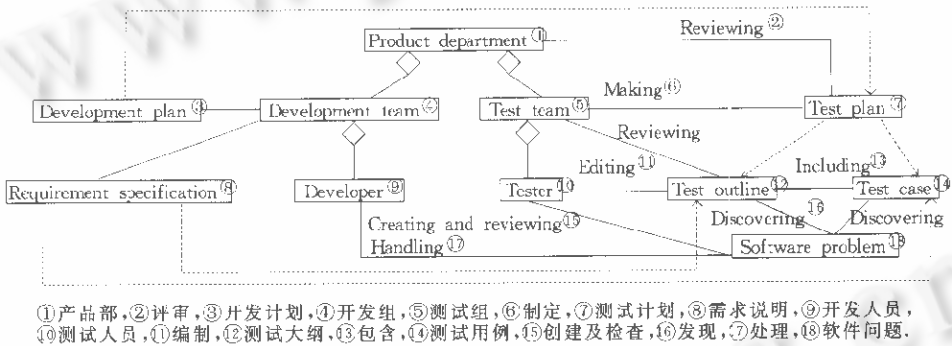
Product department ①

Reviewing ②

Development plan ③

Development team ④

Test team ⑤

Making ⑥

Test plan ⑦

Reviewing

Editing ⑪

Including ⑬

Requirement specification ⑧

Developer ⑨

Tester ⑩

Test outline ⑫

Test case ⑭

Creating and reviewing ⑮

Discovering ⑯

Discovering

Handling ⑰

Software problem ⑱

①产品部，②评审，③开发计划，④开发组，⑤测试组，⑥制定，⑦测试计划，⑧需求说明，⑨开发人员，⑩测试人员，⑪编制，⑫测试大纲，⑬包含，⑭测试用例，⑮创建及检查，⑯发现，⑰处理，⑱软件问题。